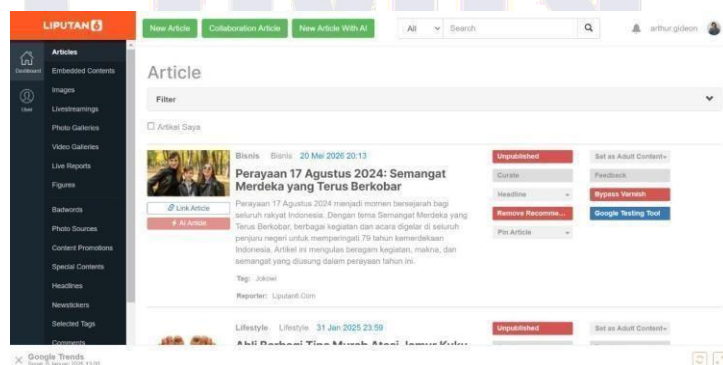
LIPUTAN 6

Dashboard

User

Articles
Embedded Contents
Images
Livestreamings
Photo Galleries
Video Galleries
Live Reports
Figures
Badwords
Photo Sources
Content Promotions
Special Contents
Headlines
Newstickers
Selected Tags
Comments

New Article
Collaboration Article
New Article With AI
All
Search
arthur.gideon

Article

Filter

☐ Artikel Saya

Bisnis Bisnis 20 Mei 2026 20:13

Perayaan 17 Agustus 2024: Semangat Merdeka yang Terus Berkobar

Perayaan 17 Agustus 2024 menjadi momen bersejarah bagi seluruh rakyat Indonesia. Dengan tema Semangat Merdeka yang Terus Berkobar, berbagai kegiatan dan acara digelar di seluruh penjuru negeri untuk memperingati 79 tahun kemerdekaan Indonesia. Artikel ini mengulas beragam kegiatan, makna, dan semangat yang diusung dalam perayaan tahun ini.

Tag: Jokowi

Reporter: Liputan6.Com

Link Article
AI Article

Unpublished
Curate
Headline
Remove Recomme...
Pin Article

Set as Adult Content
Feedback
Bypass Varnish
Google Testing Tool

Lifestyle Lifestyle 31 Jan 2025 23:59

Ahli Berbagi Tips Murah Atasi Jamur Kuku

Unpublished
Set as Adult Content

Google Trends
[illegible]